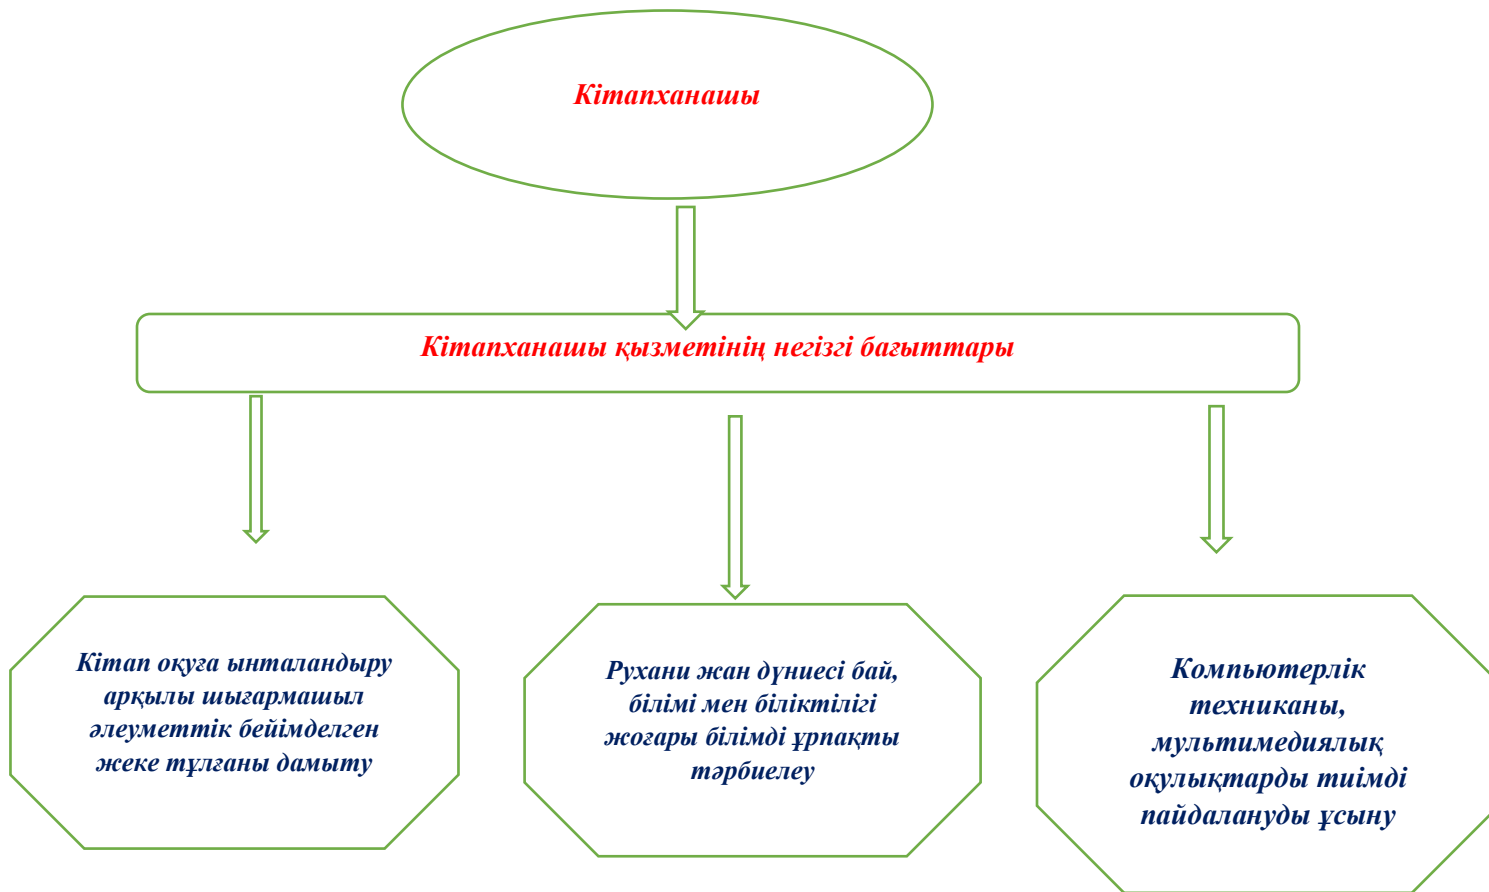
Кітапханашы

Кітапханашы қызметінің негізгі бағыттары

Кітап оқуға ынталандыру арқылы шығармашыл әлеуметтік бейімделген жеке тұлғаны дамыту

Рухани жан дүниесі бай, білімі мен біліктілігі жоғары білімді ұрпақты тәрбиелеу

Компьютерлік техниканы, мультимедиялық оқулықтарды тиімді пайдалануды ұсыну